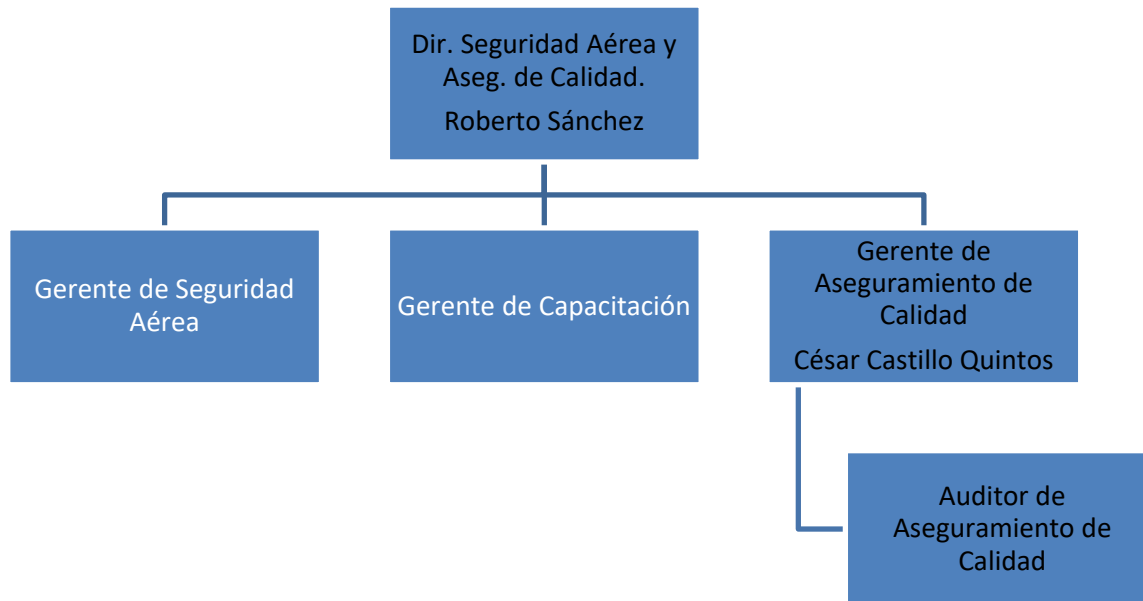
Dir. Seguridad Aérea y Aseg. de Calidad.

Roberto Sánchez

Gerente de Seguridad Aérea

Gerente de Capacitación

Gerente de Aseguramiento de Calidad

César Castillo Quintos

Auditor de Aseguramiento de Calidad